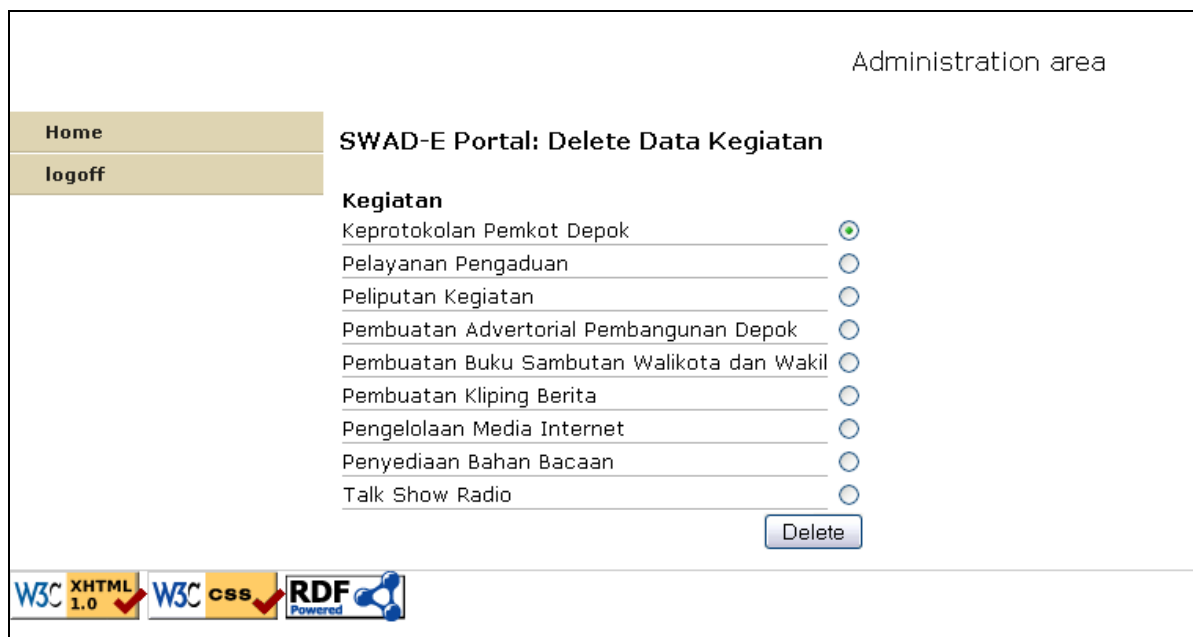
Administration area

Home

logoff

SWAD-E Portal: Delete Data Kegiatan

Kegiatan

Keprotokolan Pemkot Depok

Pelayanan Pengaduan

Peliputan Kegiatan

Pembuatan Advertorial Pembangunan Depok

Pembuatan Buku Sambutan Walikota dan Wakil

Pembuatan Kliping Berita

Pengelolaan Media Internet

Penyediaan Bahan Bacaan

Talk Show Radio

Delete

W3C XHTML 1.0 W3C CSS RDF Powered